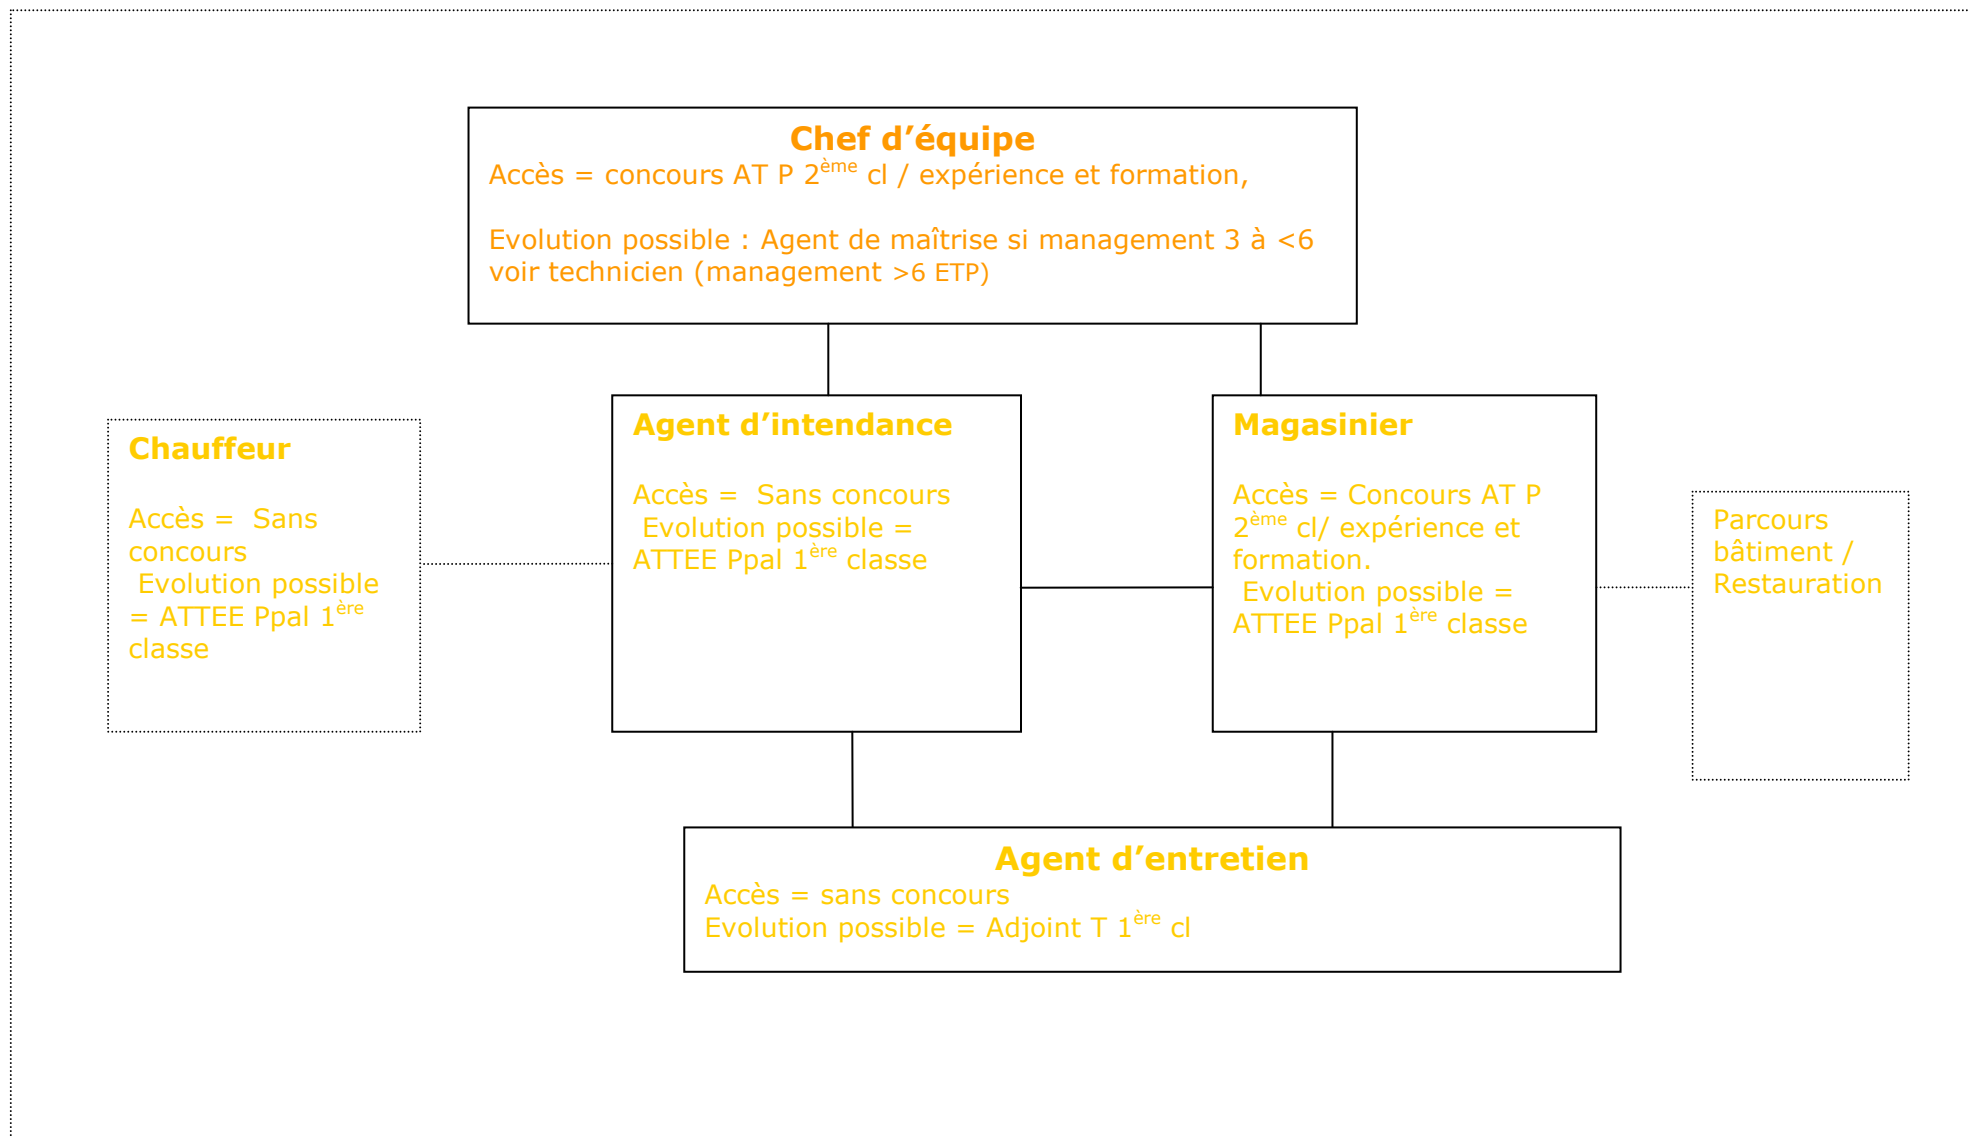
Chef d’équipe
Accès = concours AT P 2$^{ème}$ cl / expérience et formation,

Evolution possible : Agent de maîtrise si management 3 à <6 voir technicien (management >6 ETP)

Chauffeur

Accès = Sans concours
Evolution possible = ATTEE Ppal 1$^{ère}$ classe

Agent d’intendance

Accès = Sans concours
Evolution possible = ATTEE Ppal 1$^{ère}$ classe

Magasinier

Accès = Concours AT P 2$^{ème}$ cl/ expérience et formation.
Evolution possible = ATTEE Ppal 1$^{ère}$ classe

Parcours bâtiment / Restauration

Agent d’entretien
Accès = sans concours
Evolution possible = Adjoint T 1$^{ère}$ cl